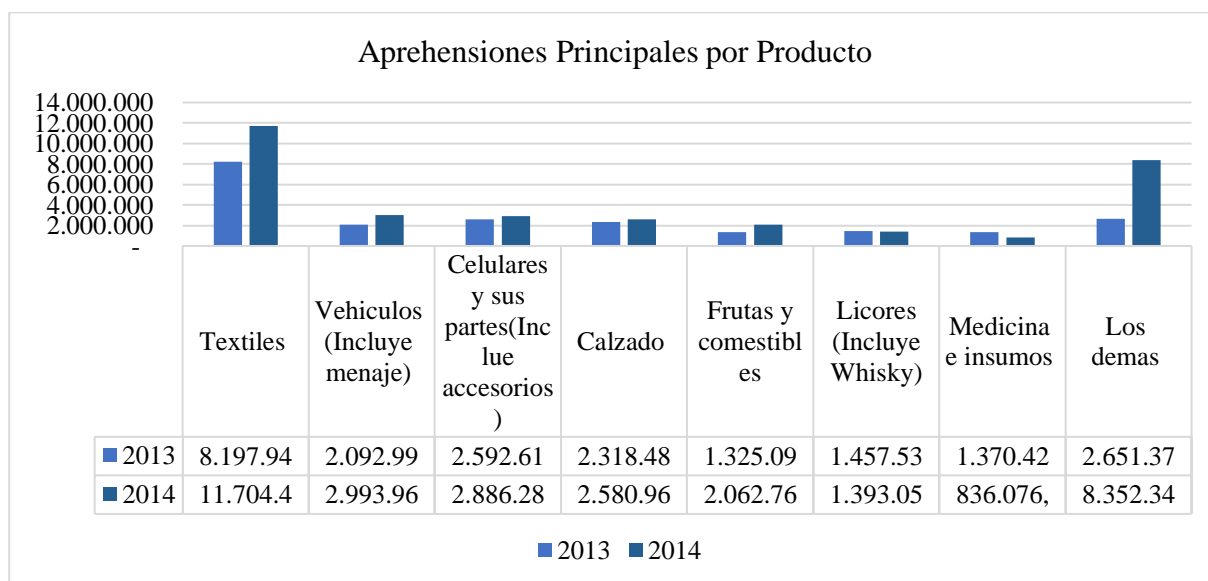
Aprehensiones Principales por Producto

14.000.000
12.000.000
10.000.000
8.000.000
6.000.000
4.000.000
2.000.000
-

| | Textiles | Vehiculos (Incluye menaje) | Celulares y sus partes(Inclue accesorios) | Calzado | Frutas y comestibles | Licores (Incluye Whisky) | Medicina e insumos | Los demas |
|---|---|---|---|---|---|---|---|---|
| 2013 | 8.197.94 | 2.092.99 | 2.592.61 | 2.318.48 | 1.325.09 | 1.457.53 | 1.370.42 | 2.651.37 |
| 2014 | 11.704.4 | 2.993.96 | 2.886.28 | 2.580.96 | 2.062.76 | 1.393.05 | 836.076, | 8.352.34 |

2013 2014